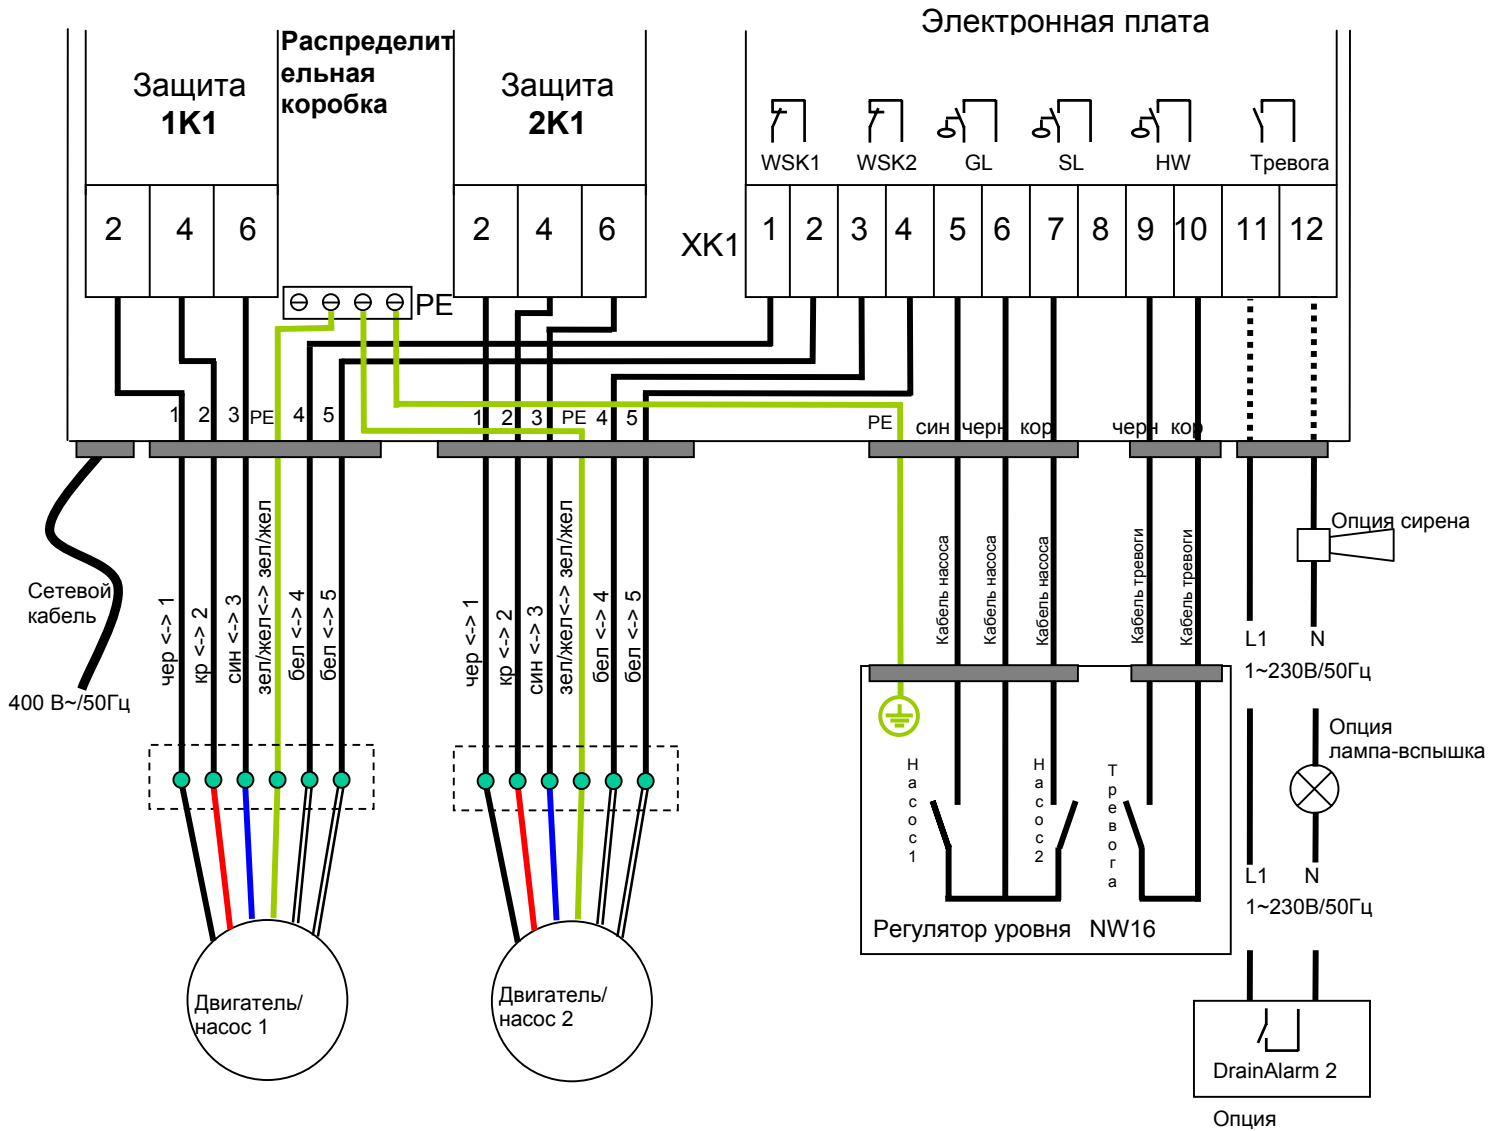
Защита
1K1

Распределительная коробка

Защита
2K1

Электронная плата

WSK1 WSK2 GL SL HW Тревога

2 4 6

2 4 6

XK1 1 2 3 4 5 6 7 8 9 10 11 12

PE

1 2 3 PE 4 5

1 2 3 PE 4 5

PE син черн кор

черн кор

Сетевой кабель

400 В~/50Гц

чер <-> 1
кр <-> 2
син <-> 3
зел/жел<-> зел/жел
бел <-> 4
бел <-> 5

чер <-> 1
кр <-> 2
син <-> 3
зел/жел<-> зел/жел
бел <-> 4
бел <-> 5

Кабель насоса
Кабель насоса
Кабель насоса
Кабель тревоги
Кабель тревоги

Опция сирена

L1 N
1~230В/50Гц

Опция лампа-вспышка

Насос 1
Насос 2
Тревога

L1 N
1~230В/50Гц

Регулятор уровня NW16

Двигатель/ насос 1

Двигатель/ насос 2

DrainAlarm 2

Опция